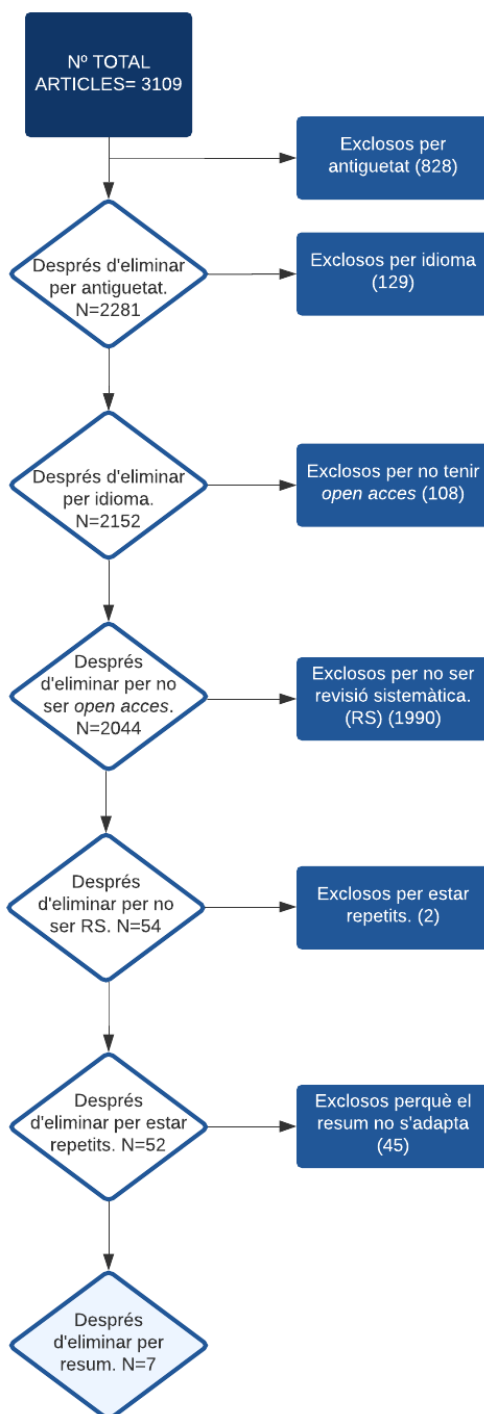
Nº TOTAL ARTICLES= 3109

Exclosos per antiguetat (828)

Després d'eliminar per antiguetat. N=2281

Exclosos per idioma (129)

Després d'eliminar per idioma. N=2152

Exclosos per no tenir *open acces* (108)

Després d'eliminar per no ser *open acces*. N=2044

Exclosos per no ser revisió sistemàtica. (RS) (1990)

Després d'eliminar per no ser RS. N=54

Exclosos per estar repetits. (2)

Després d'eliminar per estar repetits. N=52

Exclosos perquè el resum no s'adapta (45)

Després d'eliminar per resum. N=7